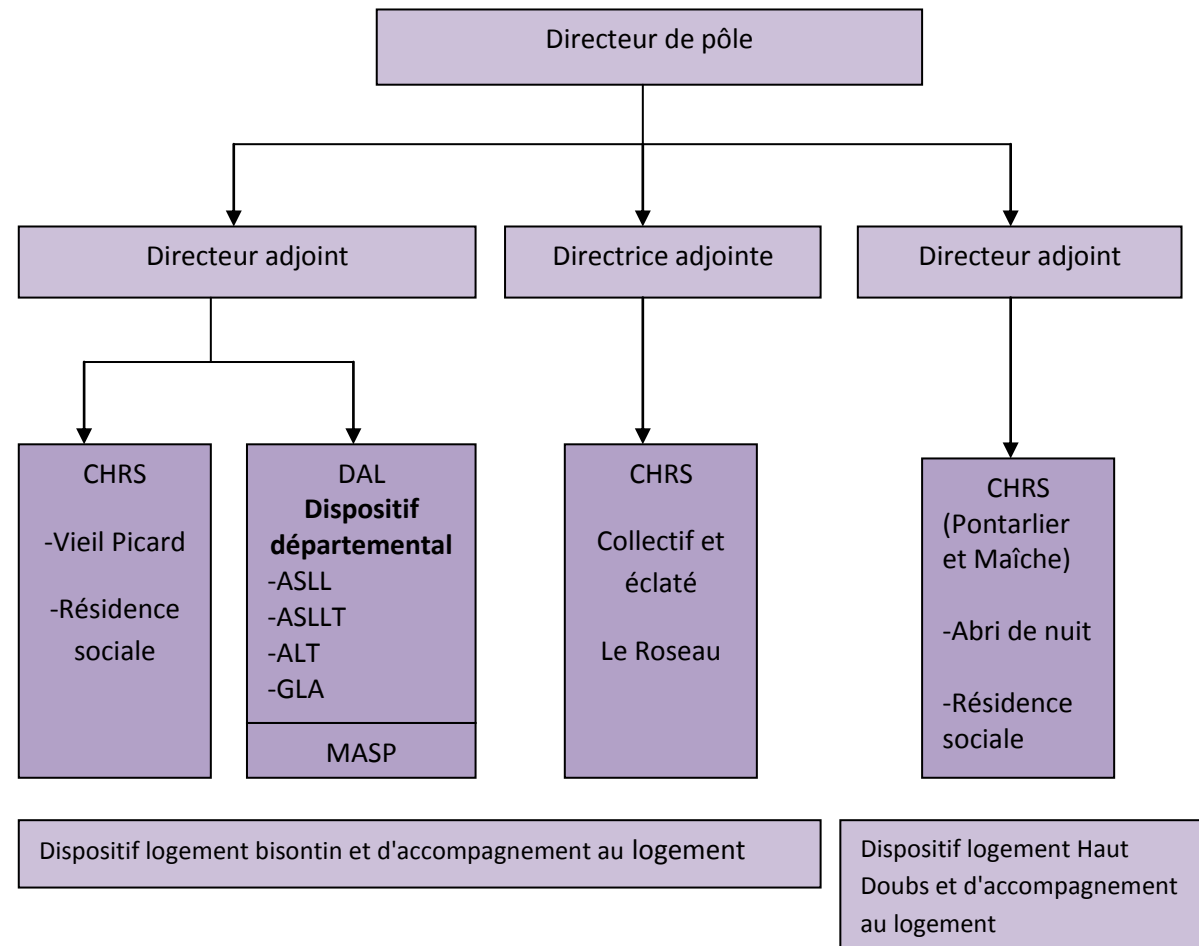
Directeur de pôle

Directeur adjoint

Directrice adjointe

Directeur adjoint

CHRS

-Vieil Picard

-Résidence sociale

DAL
**Dispositif départemental**
-ASLL
-ASLLT
-ALT
-GLA

MASP

CHRS

Collectif et éclaté

Le Roseau

CHRS
(Pontarlier et Maîche)

-Abri de nuit

-Résidence sociale

Dispositif logement bisontin et d'accompagnement au logement

Dispositif logement Haut Doubs et d'accompagnement au logement